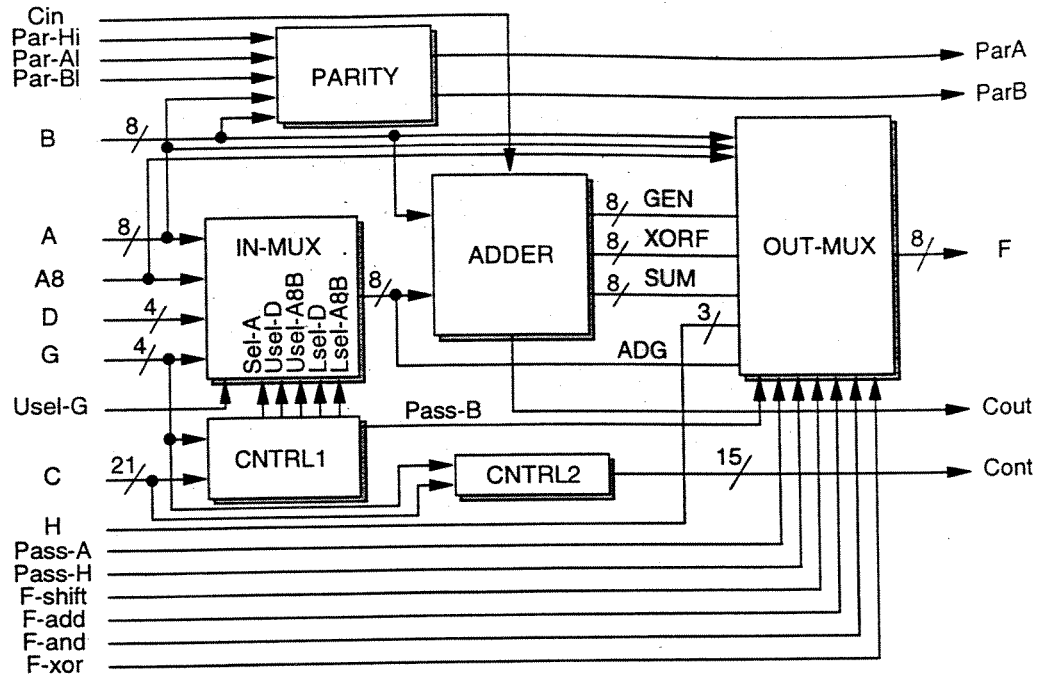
Cin
Par-Hi
Par-Al
Par-Bl
PARITY
ParA
ParB
B
8
A
8
A8
D
4
G
4
IN-MUX
Sel-A
Usel-D
Usel-A8B
Lsel-D
Lsel-A8B
8
ADDER
8 GEN
8 XORF
8 SUM
3
ADG
OUT-MUX
8
F
Usel-G
Pass-B
Cout
CNTRL1
C
21
CNTRL2
15
Cont
H
Pass-A
Pass-H
F-shift
F-add
F-and
F-xor